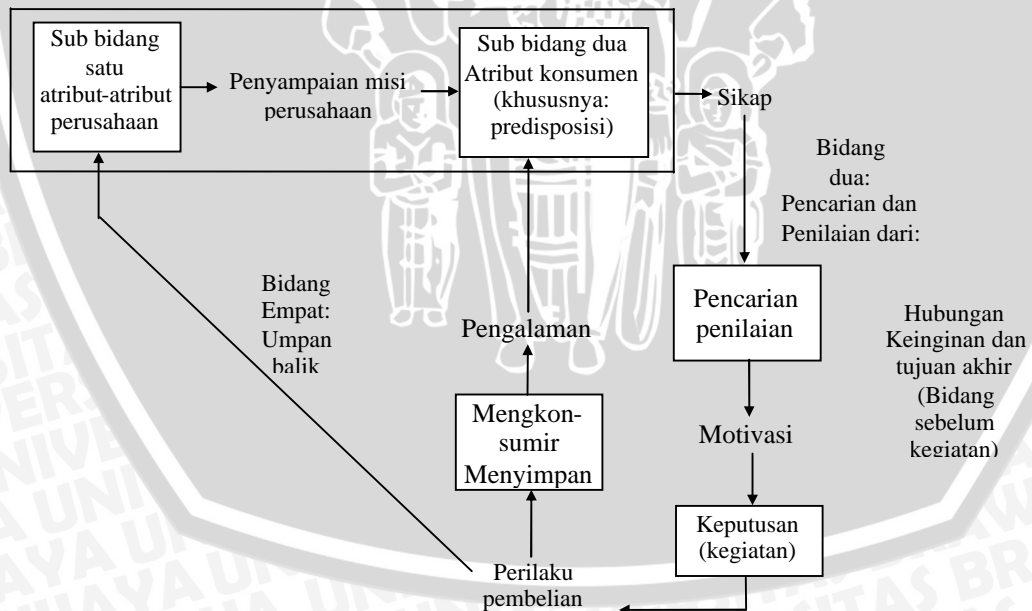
Sub bidang satu atribut-atribut perusahaan

Penyampaian misi perusahaan

Sub bidang dua Atribut konsumen (khususnya: predisposisi)

Sikap

Bidang dua: Pencarian dan Penilaian dari:

Pencarian penilaian

Hubungan Keinginan dan tujuan akhir (Bidang sebelum kegiatan)

Motivasi

Keputusan (kegiatan)

Bidang Empat: Umpan balik

Pengalaman

Mengkon-sumir Menyimpan

Perilaku pembelian